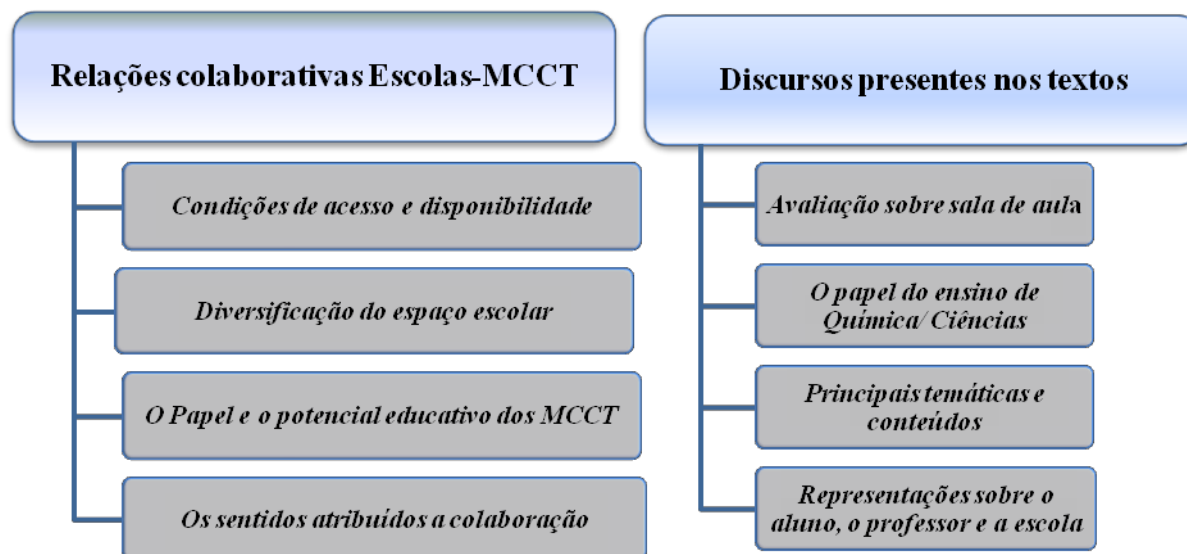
Relações colaborativas Escolas-MCCT

Condições de acesso e disponibilidade

Diversificação do espaço escolar

O Papel e o potencial educativo dos MCCT

Os sentidos atribuídos a colaboração

Discursos presentes nos textos

Avaliação sobre sala de aula

O papel do ensino de Química/ Ciências

Principais temáticas e conteúdos

Representações sobre o aluno, o professor e a escola